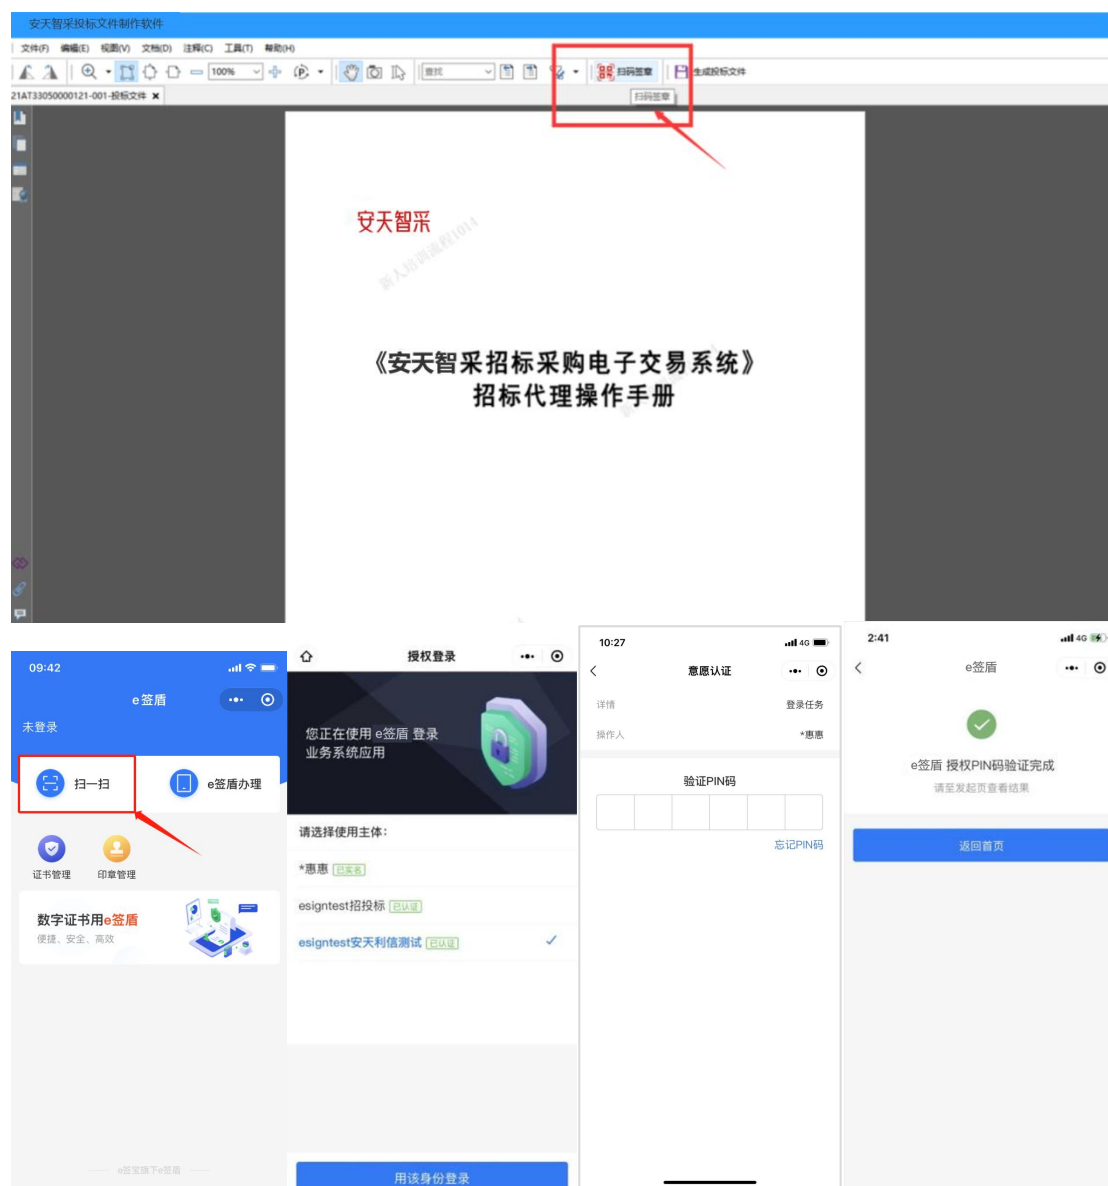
安天智采投标文件制作软件

文件(F) 编辑(E) 视图(V) 文档(D) 注释(C) 工具(T) 帮助(H)

100%

查找

扫码签章

扫码签章

生成投标文件

21AT33050000121-001-投标文件

安天智采

新人培训流程1014

《安天智采招标采购电子交易系统》
招标代理操作手册

09:42

e签盾

未登录

扫一扫

e签盾办理

证书管理

印章管理

数字证书用e签盾
便捷、安全、高效

e签宝旗下e签盾

授权登录

您正在使用 e签盾 登录
业务系统应用

请选择使用主体:

*惠惠 已实名

esigntest招投标 已认证

esigntest安天利信测试 已认证

用该身份登录

10:27

意愿认证

详情 登录任务

操作人 *惠惠

验证PIN码

忘记PIN码

2:41

e签盾

e签盾 授权PIN码验证完成

请至发起页查看结果

返回首页